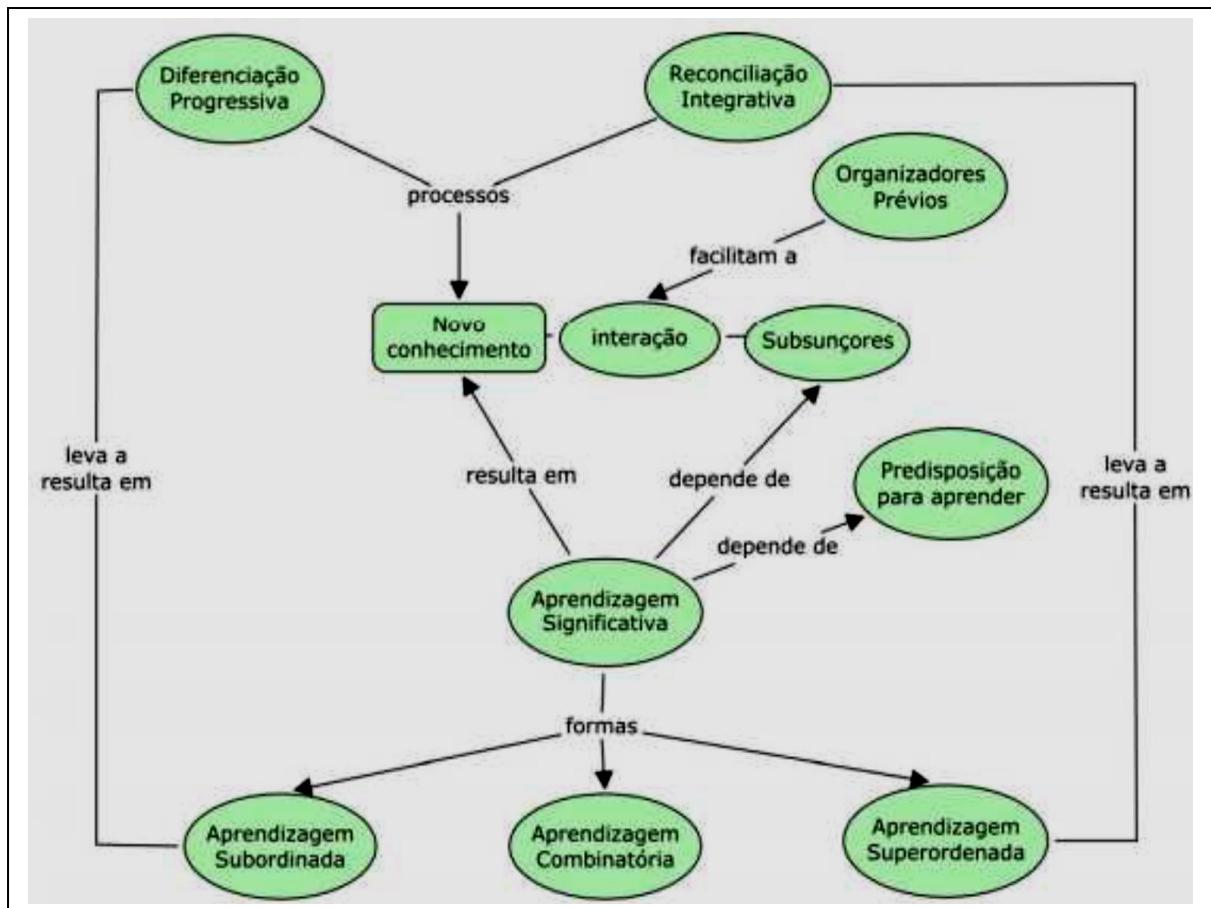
Diferenciação Progressiva

Reconciliação Integrativa

processos

Organizadores Prévios

facilitam a

Novo conhecimento

interação

Subsunçores

leva a resulta em

resulta em

depende de

Predisposição para aprender

leva a resulta em

depende de

Aprendizagem Significativa

formas

Aprendizagem Subordinada

Aprendizagem Combinatória

Aprendizagem Superordenada